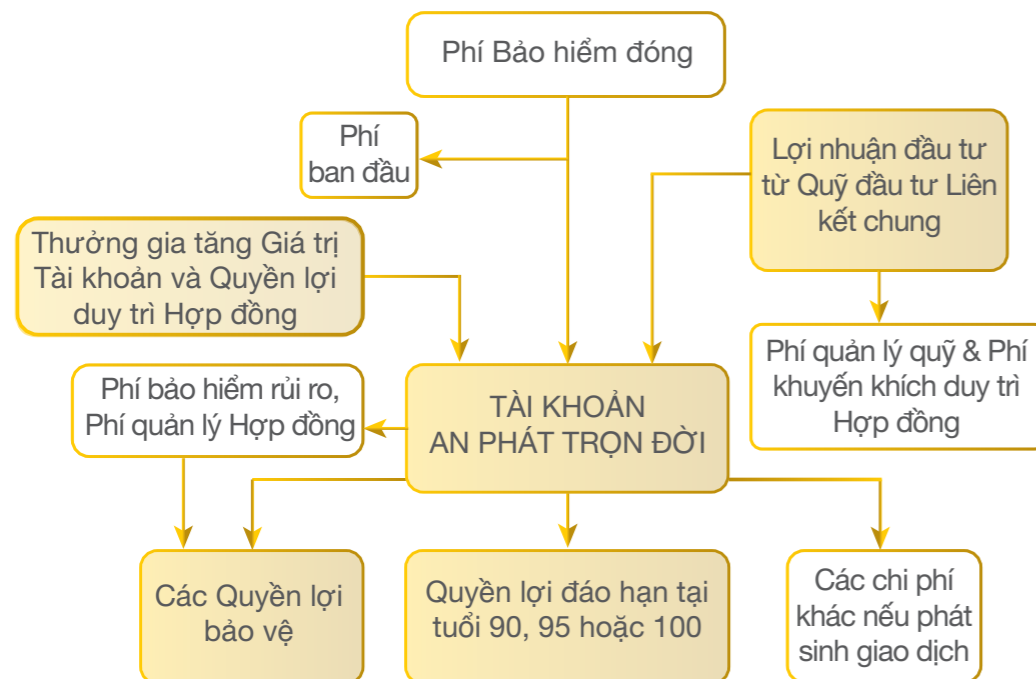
Phí Bảo hiểm đóng

Phí ban đầu

Lợi nhuận đầu tư từ Quỹ đầu tư Liên kết chung

Thưởng gia tăng Giá trị Tài khoản và Quyền lợi duy trì Hợp đồng

Phí quản lý quỹ & Phí khuyến khích duy trì Hợp đồng

Phí bảo hiểm rủi ro, Phí quản lý Hợp đồng

TÀI KHOẢN AN PHÁT TRỌN ĐỜI

Các Quyền lợi bảo vệ

Quyền lợi đáo hạn tại tuổi 90, 95 hoặc 100

Các chi phí khác nếu phát sinh giao dịch